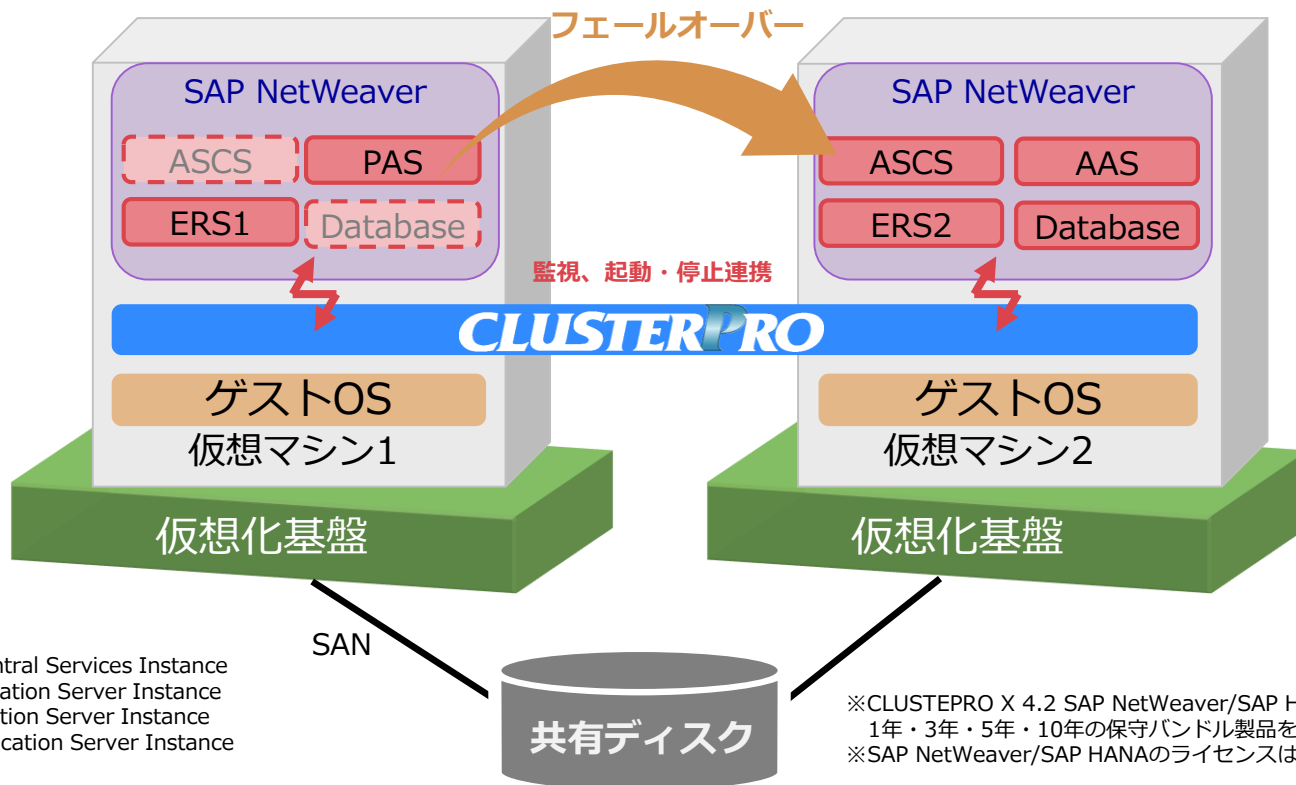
フェールオーバー

SAP NetWeaver

ASCS

PAS

ERS1

Database

SAP NetWeaver

ASCS

AAS

ERS2

Database

監視、起動・停止連携

CLUSTERPRO

ゲストOS

仮想マシン1

ゲストOS

仮想マシン2

仮想化基盤

仮想化基盤

SAN

共有ディスク

ntral Services Instance
ation Server Instance
tion Server Instance
cation Server Instance

※CLUSTEPRO X 4.2 SAP NetWeaver/SAP H
1年・3年・5年・10年の保守バンドル製品を
※SAP NetWeaver/SAP HANAのライセンスは